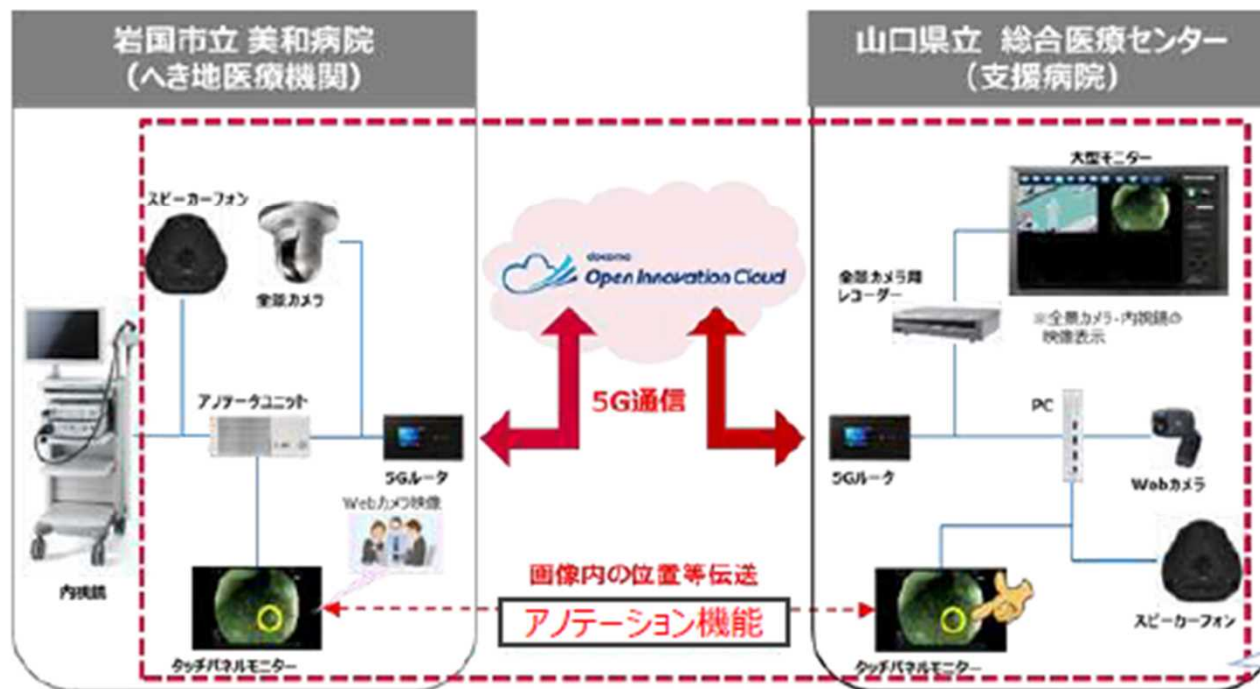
岩国市立 美和病院
（へき地医療機関）

山口県立 総合医療センター
（支援病院）

スピーカーフォン

全部カメラ

内視鏡

アノテータユニット

5Gルータ

Webカメラ映像

タッチパネルモニター

docomo
Open Innovation Cloud

5G通信

画像内の位置等伝送

アノテーション機能

大型モニター

全部カメラ用レコーダー

※全景カメラ・内視鏡の映像表示

PC

5Gルータ

Webカメラ

スピーカーフォン

タッチパネルモニター